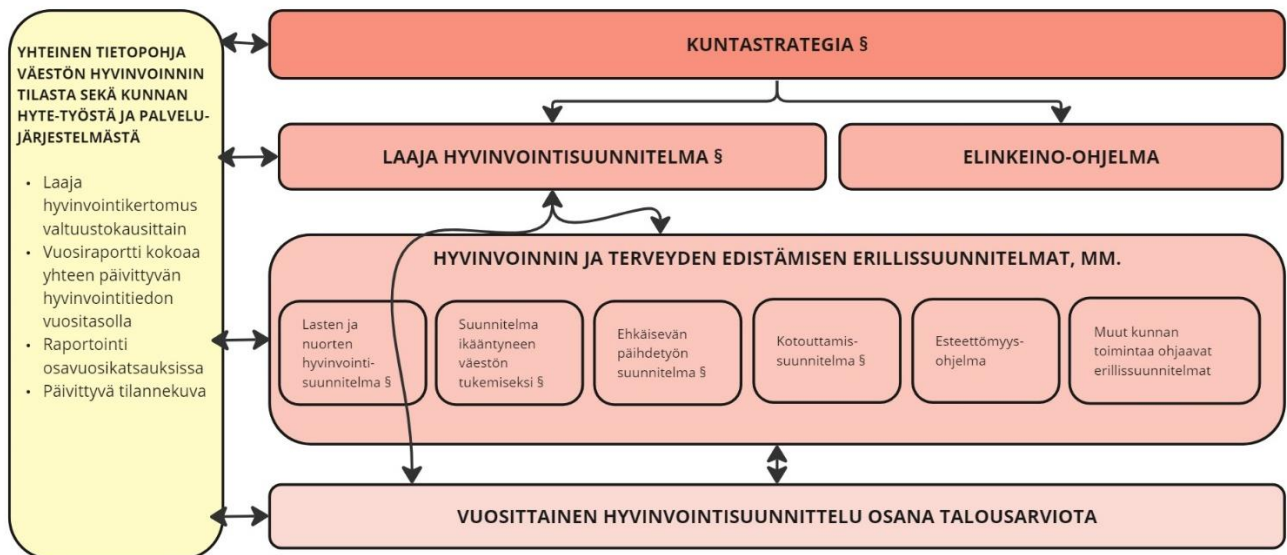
YHTEINEN TIETOPOHJA VÄESTÖN HYVINVOINNIN TILASTA SEKÄ KUNNAN HYTE-TYÖSTÄ JA PALVELUJÄRJESTELMÄSTÄ

• Laaja hyvinvointikertomus valtuustokausittain
• Vuosiraportti kokoaa yhteen päivittyvän hyvinvointitiedon vuositasolla
• Raportointi osavuosikatsauksissa
• Päivittyvä tilannekuva

KUNTASTRATEGIA §

LAAJA HYVINVOINTISUUNNITELMA §

ELINKEINO-OHJELMA

HYVINVOINNIN JA TERVEYDEN EDISTÄMISEN ERILLISSUUNNITELMAT, MM.

Lasten ja nuorten hyvinvointisuunnitelma §

Suunnitelma ikääntyneen väestön tukemiseksi §

Ehkäisevän päihdetyön suunnitelma §

Kotouttamissuunnitelma §

Esteettömyysohjelma

Muut kunnan toimintaa ohjaavat erillissuunnitelmat

VUOSITTAINEN HYVINVOINTISUUNNITTELU OSANA TALOUSARVIOTA